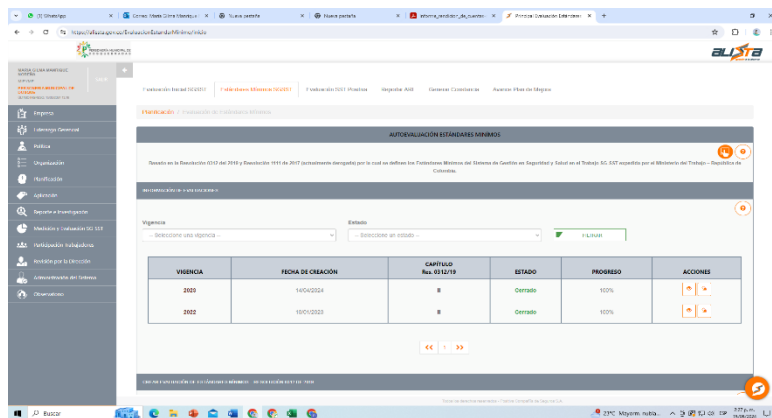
(3) WhatsApp | Correo: María Clara Manrique | Nueva pestaña | Nueva pestaña | informe_condicion_de_cuentas | Principal Evaluación Estándares

https://alista.gov.co/EvaluacionEstandarMinimo/Index

alista

Empresa
Liderazgo Gerencial
Política
Organización
Planificación
Aplicación
Reporte e Investigación
Medición y Evaluación del SG SST
Participación trabajadores
Revisión por la Dirección
Mejoramiento del Sistema
Observatorio

Evaluación Inicial SG-SST | Estándares Mínimos 0312/2019 | Evaluación SST Proveedores | Reporte ARL | Generar Constancias | Generar Plan de Mejora

Planificación / Evaluación de Estándares Mínimos

AUTOEVALUACIÓN ESTÁNDARES MINIMOS

Basado en la Resolución 0312 del 2019 y Resolución 1111 de 2017 (actualmente derogada) por la cual se definen los Estándares Mínimos del Sistema de Gestión de Seguridad y Salud en el Trabajo SG-SST expedida por el Ministerio del Trabajo – República de Colombia.

INFORMACIÓN DE EVALUACIONES

Vigencia
-- Seleccione una vigencia --

Estado
-- Seleccione un estado --

FILTRAR

| VIGENCIA | FECHA DE CREACIÓN | CAPÍTULO Res. 0312/19 | ESTADO | PROGRESO | ACCIONES |
|---|---|---|---|---|---|
| 2023 | 14/04/2024 | 8 | Cerrado | 100% | |
| 2022 | 10/01/2023 | 8 | Cerrado | 100% | |

<< 1 >>

Buscar

23°C Mayorm. nubla... ESP 3:37 p.m.